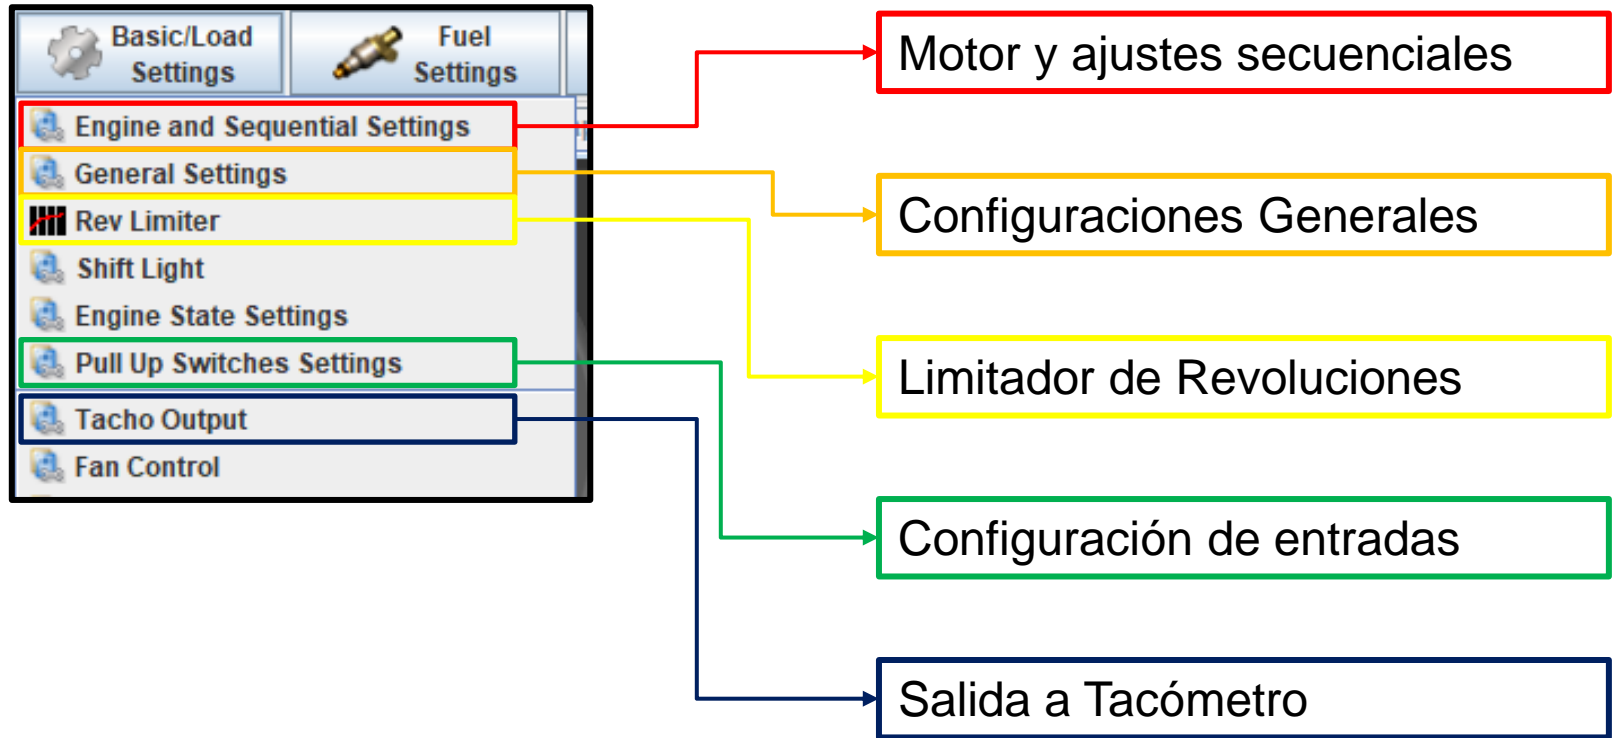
Basic/Load Settings

Fuel Settings

Engine and Sequential Settings
General Settings
Rev Limiter
Shift Light
Engine State Settings
Pull Up Switches Settings
Tacho Output
Fan Control

Motor y ajustes secuenciales

Configuraciones Generales

Limitador de Revoluciones

Configuración de entradas

Salida a Tacómetro